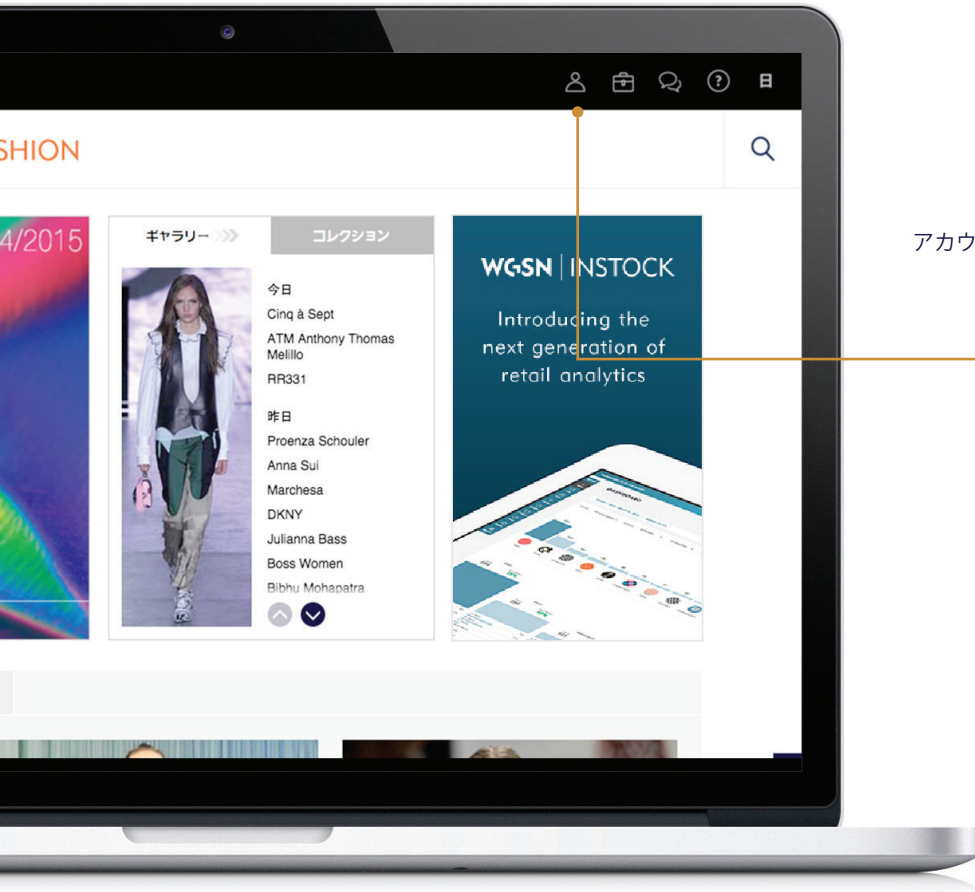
SHION

4/2015

ギャラリー

コレクション

今日
Cinq à Sept
ATM Anthony Thomas Melillo
RR331

昨日
Proenza Schouler
Anna Sui
Marchesa
DKNY
Julianna Bass
Boss Women
Bibhu Mohapatra

WGSN | INSTOCK
Introducing the next generation of retail analytics

アカウ